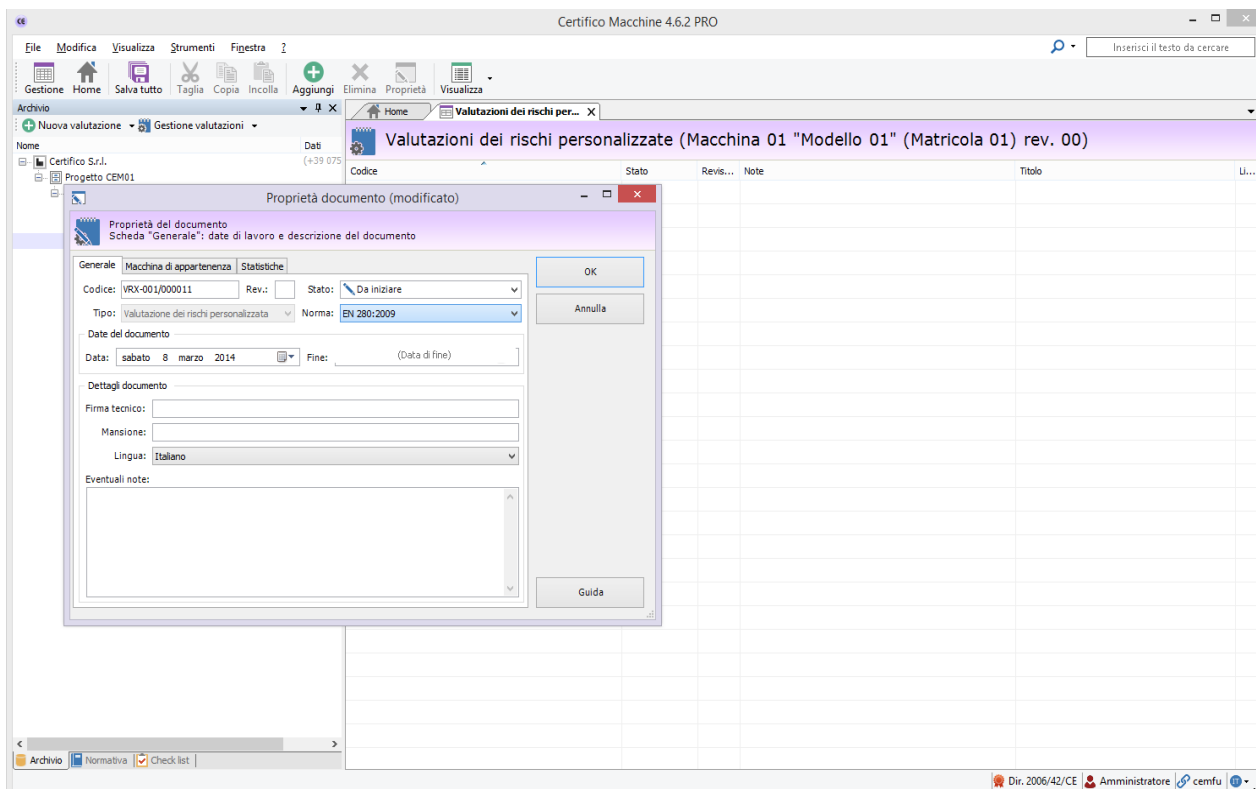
Certifico Macchine 4.6.2 PRO

File Modifica Visualizza Strumenti Finestra ?

Inserisci il testo da cercare

Gestione Home Salva tutto Taglia Copia Incolla Aggiungi Elimina Proprietà Visualizza

Archivio

Nuova valutazione Gestione valutazioni

Nome Dati

Certifico S.r.l. (+39 075

Progetto CEM01

Home Valutazioni dei rischi per...

Valutazioni dei rischi personalizzate (Macchina 01 "Modello 01" (Matricola 01) rev. 00)

| Codice | Stato | Revis... | Note | Titolo | Li... |
|---|---|---|---|---|---|

Proprietà documento (modificato)

Proprietà del documento
Scheda "Generale": date di lavoro e descrizione del documento

Generale | Macchina di appartenenza | Statistiche

Codice: VRX-001/000011 Rev.: Stato: Da iniziare

Tipo: Valutazione dei rischi personalizzata Norma: EN 280:2009

Date del documento

Data: sabato 8 marzo 2014 Fine: (Data di fine)

Dettagli documento

Firma tecnico:

Mansione:

Lingua: Italiano

Eventuali note:

OK

Annulla

Guida

Archivio Normativa Check list

Dir. 2006/42/CE Administratore cemfu